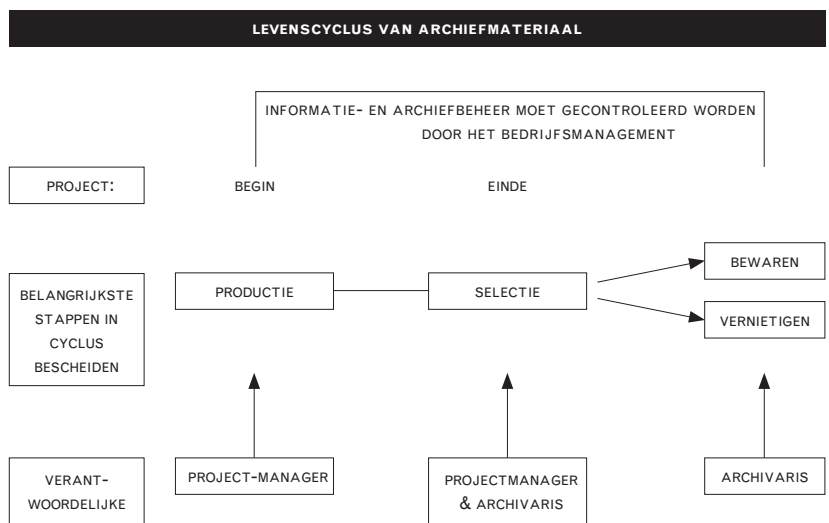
LEVENSCYCLUS VAN ARCHIEFMATERIAAL

INFORMATIE- EN ARCHIEFBEHEER MOET GECONTROLEERD WORDEN DOOR HET BEDRIJFSMANAGEMENT

PROJECT:

BEGIN

EINDE

BELANGRIJKSTE STAPPEN IN CYCLUS BESCHEIDEN

PRODUCTIE

SELECTIE

BEWAREN

VERNIETIGEN

VERANTWOORDELIJKE

PROJECT-MANAGER

PROJECTMANAGER & ARCHIVARIS

ARCHIVARIS